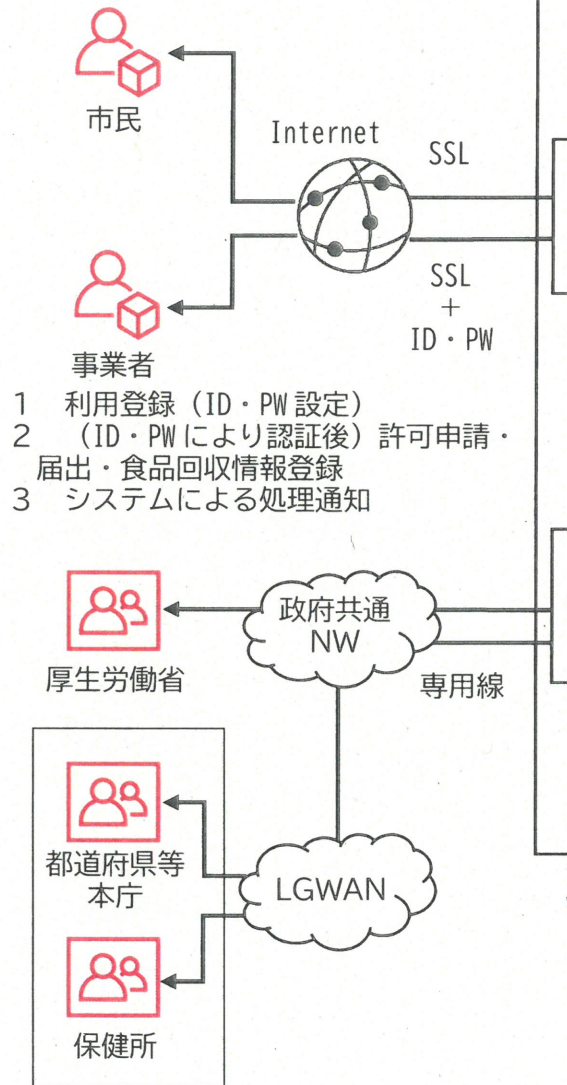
市民

Internet

SSL

事業者

SSL
+
ID・PW

1　利用登録（ID・PW 設定）
2　（ID・PW により認証後）許可申請・届出・食品回収情報登録
3　システムによる処理通知

政府共通
NW

厚生労働省

専用線

都道府県等
本庁

LGWAN

保健所